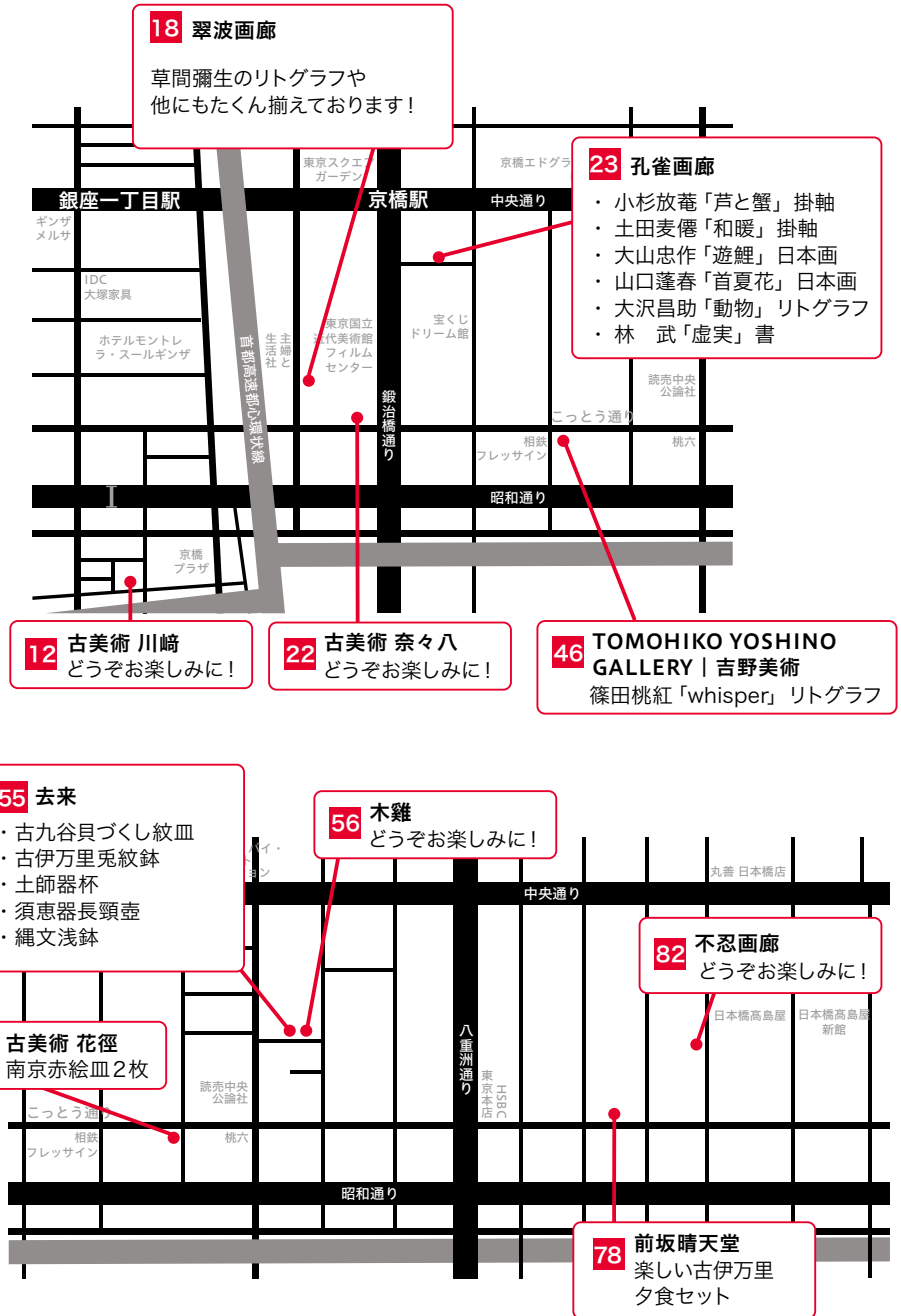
18 翠波画廊

草間彌生のリトグラフや他にもたくさん揃えております！

東京スクエアガーデン

京橋エドグラ

23 孔雀画廊

・ 小杉放菴「芦と蟹」掛軸
・ 土田麦僊「和暖」掛軸
・ 大山忠作「遊鯉」日本画
・ 山口蓬春「首夏花」日本画
・ 大沢昌助「動物」リトグラフ
・ 林　武「虚実」書

銀座一丁目駅

京橋駅

中央通り

ギンザメルサ

IDC大塚家具

ホテルモントレラ・スールギンザ

首都高速都心環状線

主婦と生活社

東京国立近代美術館フィルムセンター

宝くじドリーム館

鍛治橋通り

読売中央公論社

こっとう通り

相鉄フレッサイン

桃六

昭和通り

京橋プラザ

12 古美術 川﨑
どうぞお楽しみに！

22 古美術 奈々八
どうぞお楽しみに！

46 TOMOHIKO YOSHINO GALLERY | 吉野美術
篠田桃紅「whisper」リトグラフ

55 去来
・古九谷貝づくし紋皿
・古伊万里兎紋鉢
・土師器杯
・須恵器長頸壺
・縄文浅鉢

56 木雞
どうぞお楽しみに！

丸善 日本橋店

中央通り

82 不忍画廊
どうぞお楽しみに！

日本橋高島屋

日本橋高島屋新館

古美術 花徑
南京赤絵皿2枚

八重洲通り

東京本店

HSBC

読売中央公論社

こっとう通り

相鉄フレッサイン

桃六

昭和通り

78 前坂晴天堂
楽しい古伊万里
夕食セット